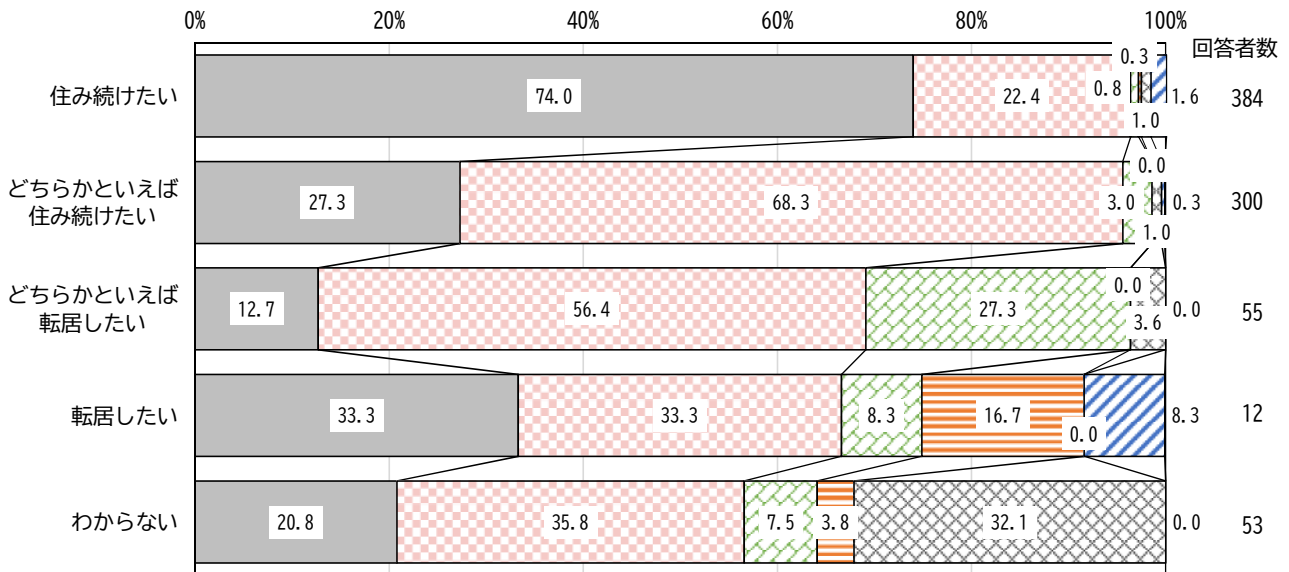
0% 20% 40% 60% 80% 100%

回答者数

| | | | | | | | 回答者数 |
|---|---|---|---|---|---|---|---|
| 住み続けたい | 74.0 | 22.4 | 0.8 | 1.0 | 0.3 | 1.6 | 384 |
| どちらかといえば住み続けたい | 27.3 | 68.3 | 3.0 | 1.0 | 0.0 | 0.3 | 300 |
| どちらかといえば転居したい | 12.7 | 56.4 | 27.3 | 3.6 | 0.0 | 0.0 | 55 |
| 転居したい | 33.3 | 33.3 | 8.3 | 16.7 | 0.0 | 8.3 | 12 |
| わからない | 20.8 | 35.8 | 7.5 | 3.8 | 32.1 | 0.0 | 53 |